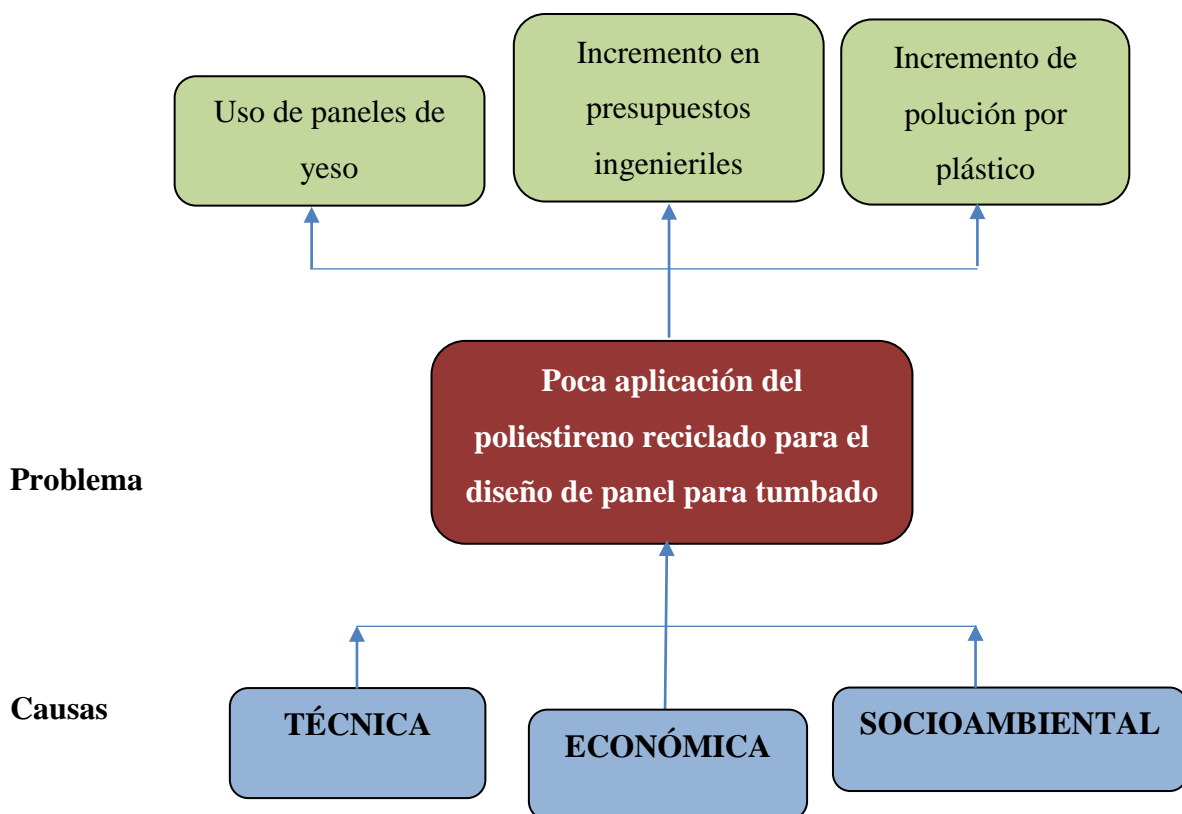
Uso de paneles de yeso

Incremento en presupuestos ingenieriles

Incremento de polución por plástico

Problema

Poca aplicación del poliestireno reciclado para el diseño de panel para tumbado

Causas

TÉCNICA

ECONÓMICA

SOCIOAMBIENTAL